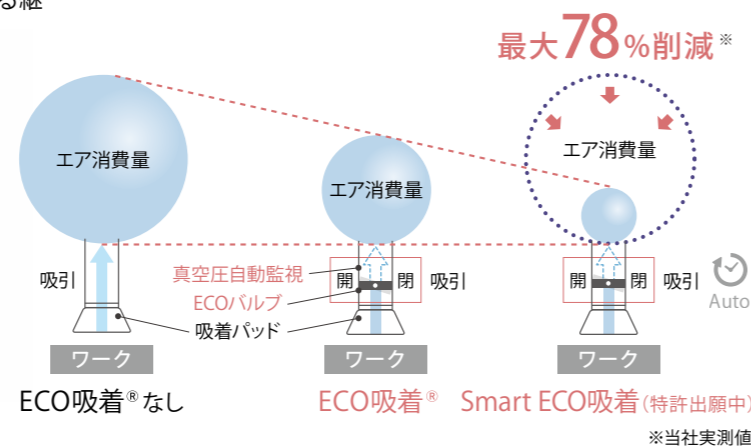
る継

最大78%削減※

エア消費量

エア消費量

エア消費量

吸引

真空圧自動監視

開

閉

吸引

開

閉

吸引

Auto

ECOバルブ

吸着パッド

ワーク

ワーク

ワーク

ECO吸着®なし

ECO吸着®

Smart ECO吸着(特許出願中)

※当社実測値